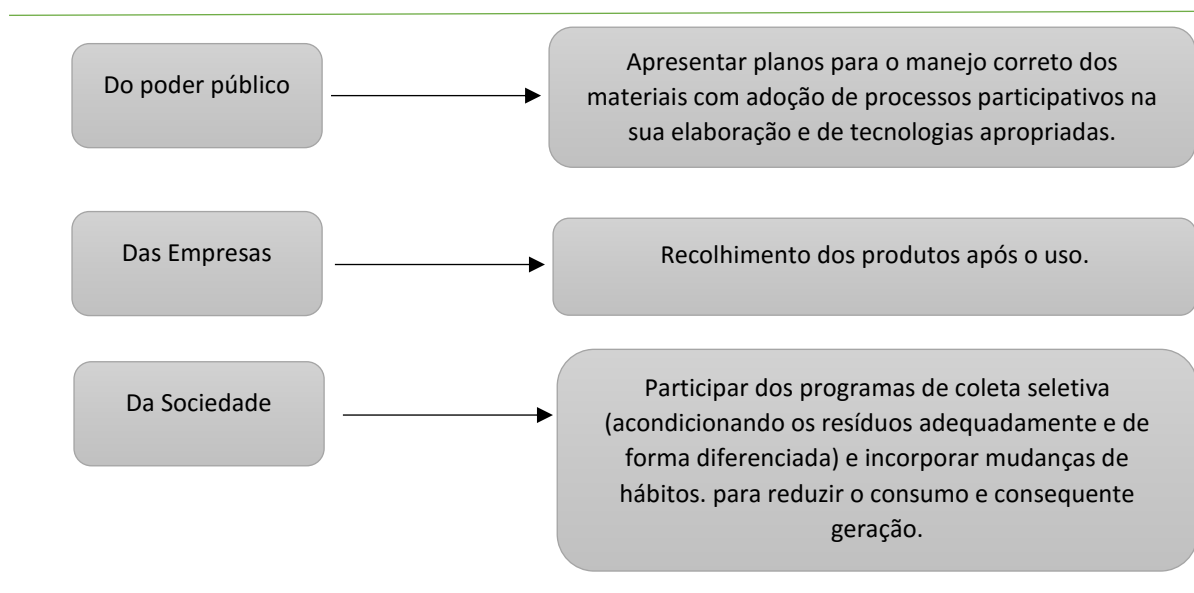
Do poder público

Apresentar planos para o manejo correto dos materiais com adoção de processos participativos na sua elaboração e de tecnologias apropriadas.

Das Empresas

Recolhimento dos produtos após o uso.

Da Sociedade

Participar dos programas de coleta seletiva (acondicionando os resíduos adequadamente e de forma diferenciada) e incorporar mudanças de hábitos. para reduzir o consumo e consequente geração.